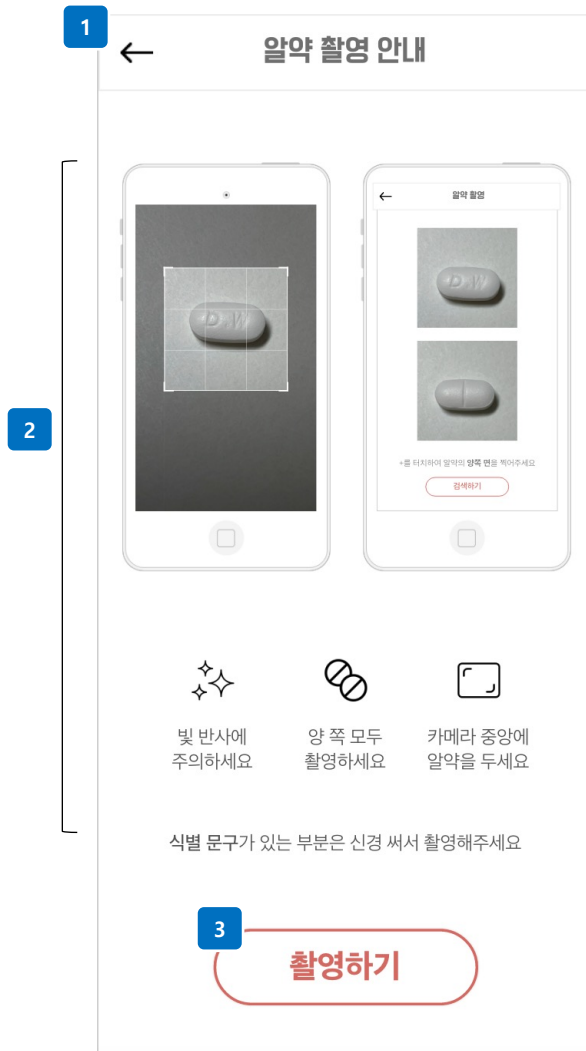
1

←

알약 촬영 안내

2

D·W

←

알약 촬영

D·W

+를 터치하여 알약의 양쪽 면을 찍어주세요

검색하기

빛 반사에 주의하세요

양 쪽 모두 촬영하세요

카메라 중앙에 알약을 두세요

식별 문구가 있는 부분은 신경 써서 촬영해주세요

3

촬영하기